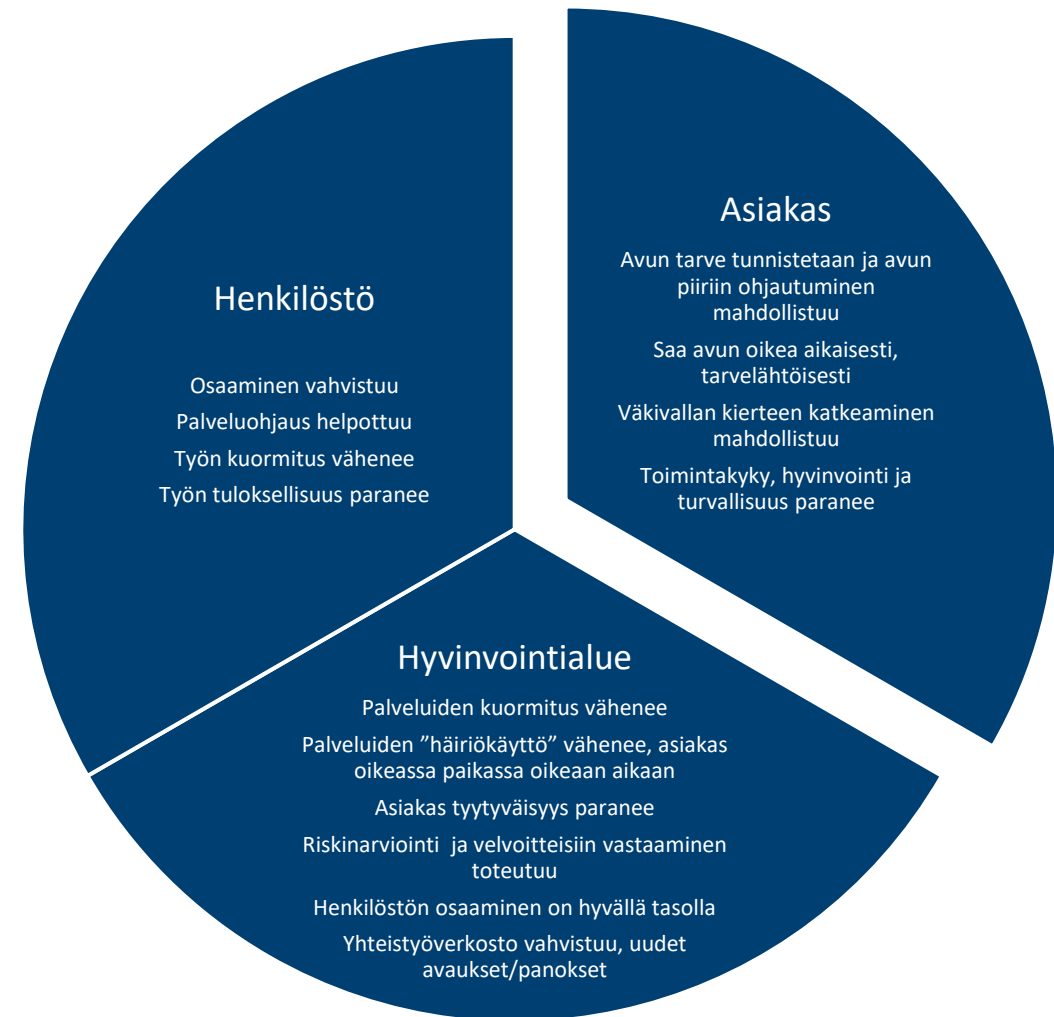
Henkilöstö

Osaaminen vahvistuu

Palveluohjaus helpottuu

Työn kuormitus vähenee

Työn tuloksellisuus paranee

Asiakas

Avun tarve tunnistetaan ja avun piiriin ohjautuminen mahdollistuu

Saa avun oikea aikaisesti, tarvelähtöisesti

Väkivallan kierteen katkeaminen mahdollistuu

Toimintakyky, hyvinvointi ja turvallisuus paranee

Hyvinvointialue

Palveluiden kuormitus vähenee

Palveluiden ”häiriökäyttö” vähenee, asiakas oikeassa paikassa oikeaan aikaan

Asiakas tyytyväisyys paranee

Riskinarviointi ja velvoitteisiin vastaaminen toteutuu

Henkilöstön osaaminen on hyvällä tasolla

Yhteistyöverkosto vahvistuu, uudet avaukset/panokset